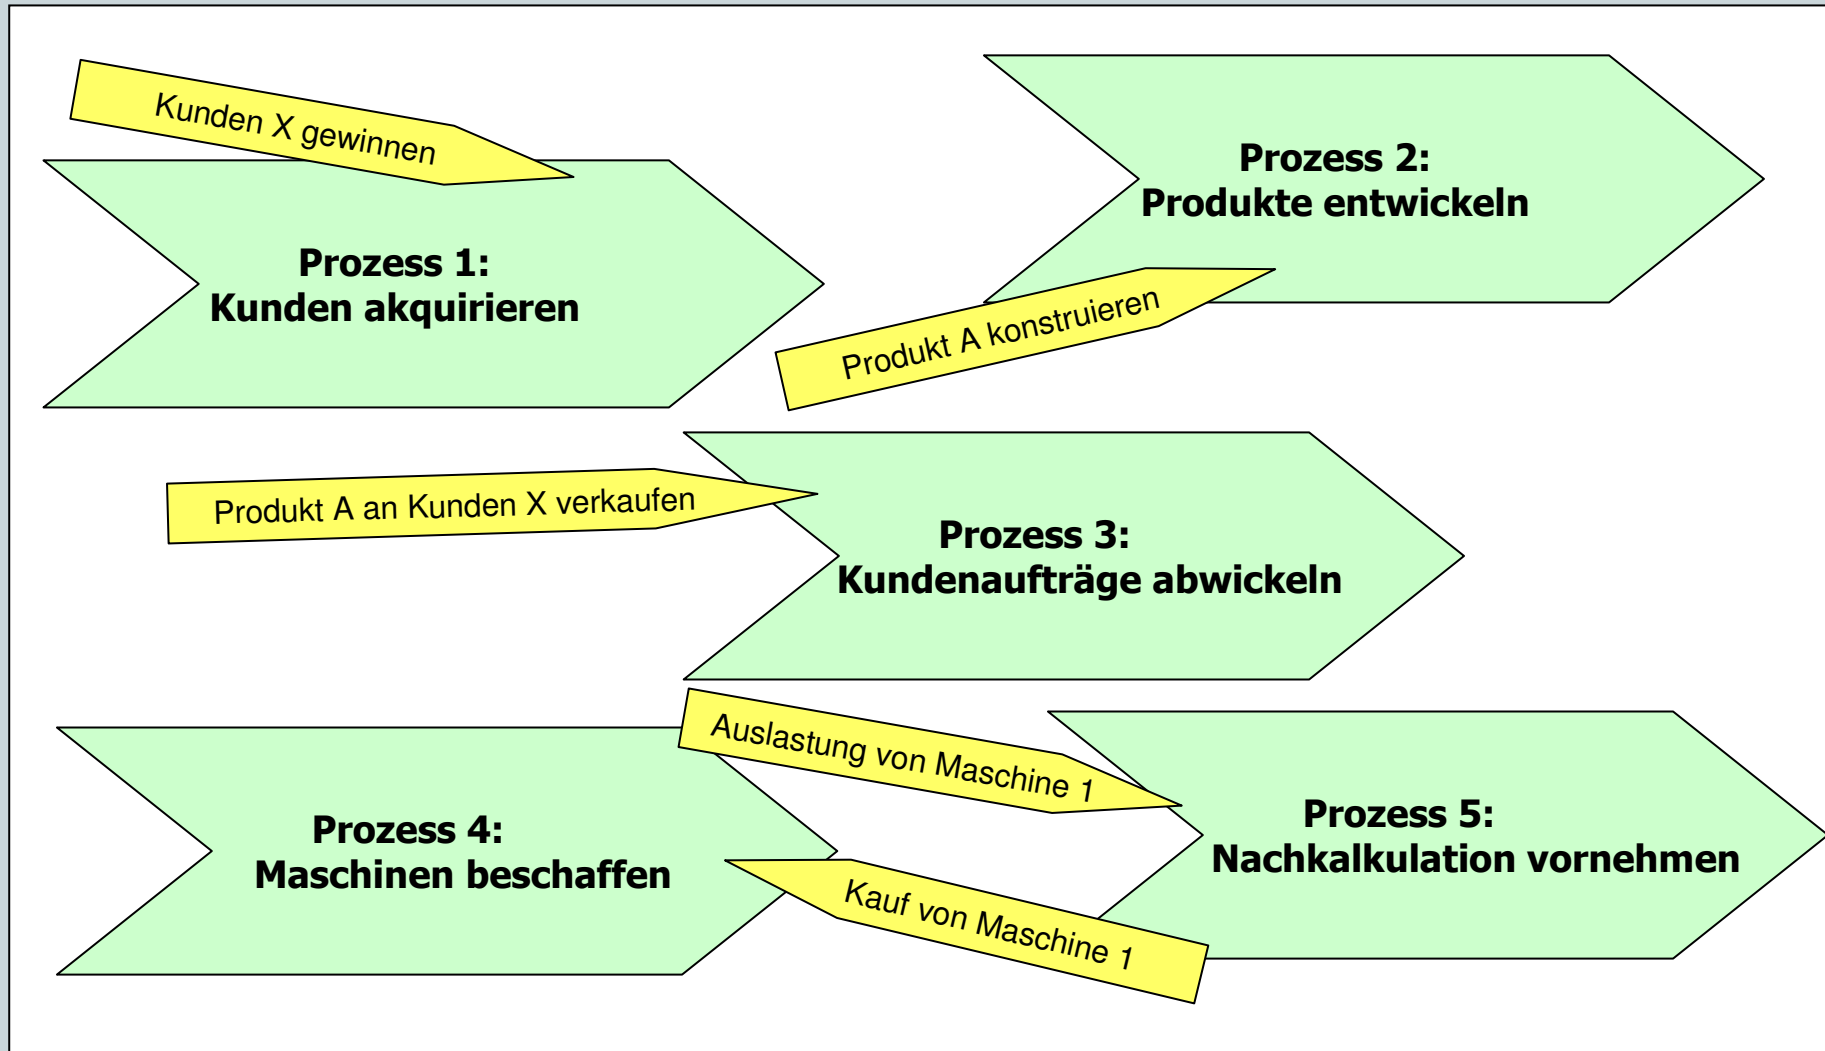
Kunden X gewinnen

Prozess 1:
Kunden akquirieren

Prozess 2:
Produkte entwickeln

Produkt A konstruieren

Produkt A an Kunden X verkaufen

Prozess 3:
Kundenaufträge abwickeln

Auslastung von Maschine 1

Prozess 4:
Maschinen beschaffen

Prozess 5:
Nachkalkulation vornehmen

Kauf von Maschine 1